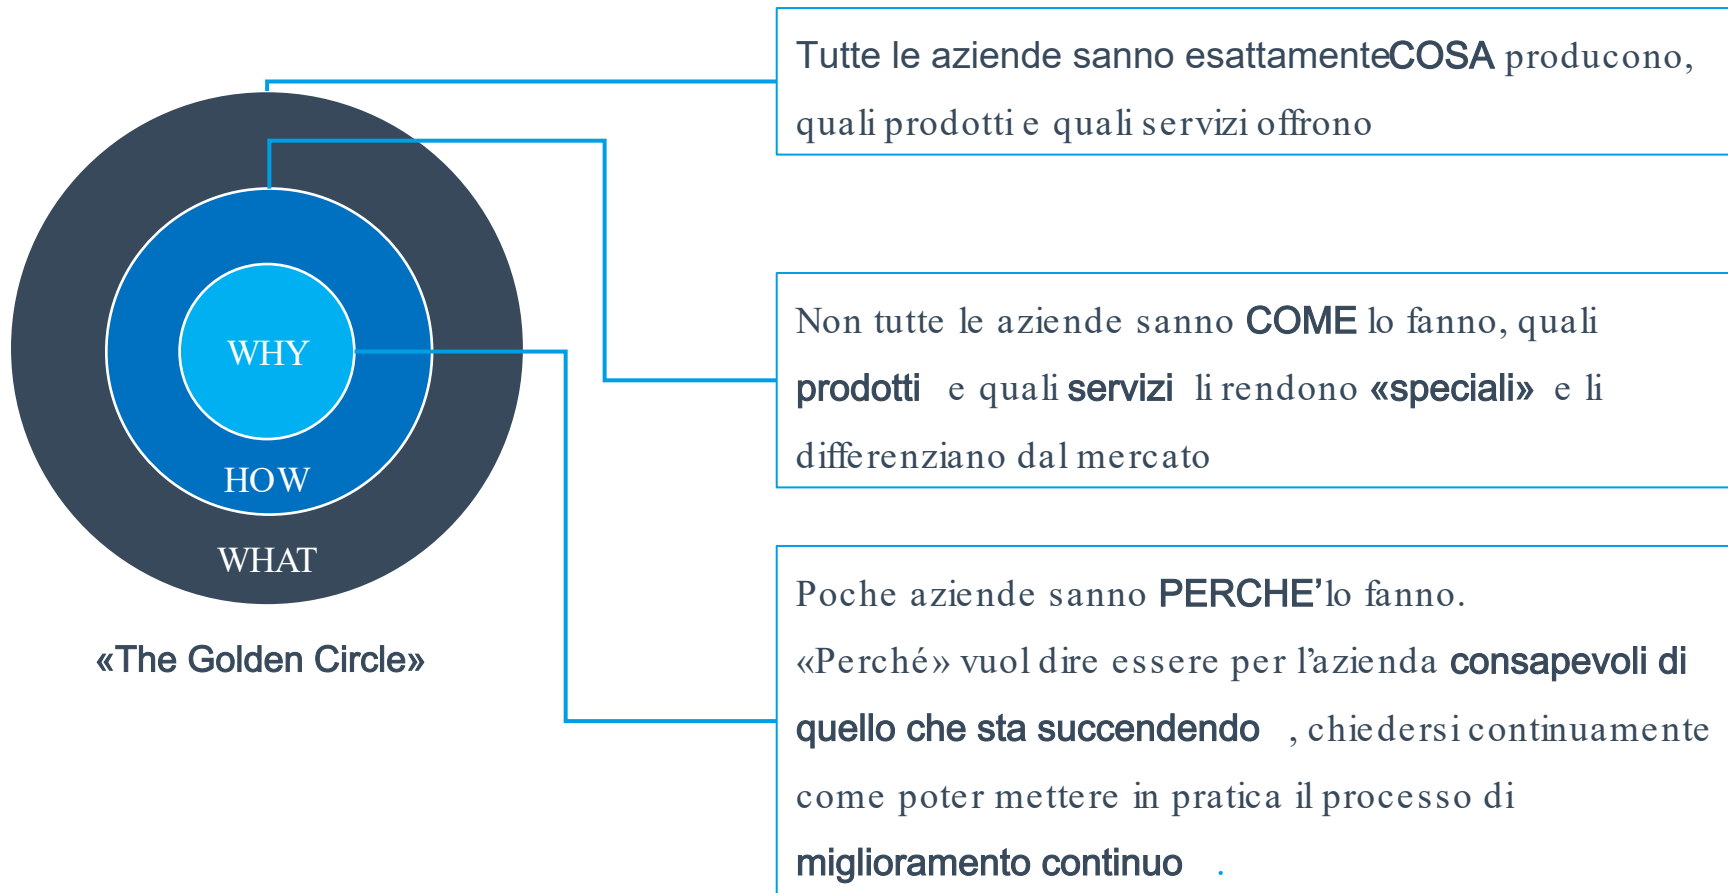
WHY

HOW

WHAT

«The Golden Circle»

Tutte le aziende sanno esattamenteCOSA producono, quali prodotti e quali servizi offrono

Non tutte le aziende sanno COME lo fanno, quali prodotti e quali servizi li rendono «speciali» e li differenziano dal mercato

Poche aziende sanno PERCHE'lo fanno.
«Perché» vuol dire essere per l'azienda consapevoli di quello che sta succendendo , chiedersi continuamente come poter mettere in pratica il processo di miglioramento continuo .